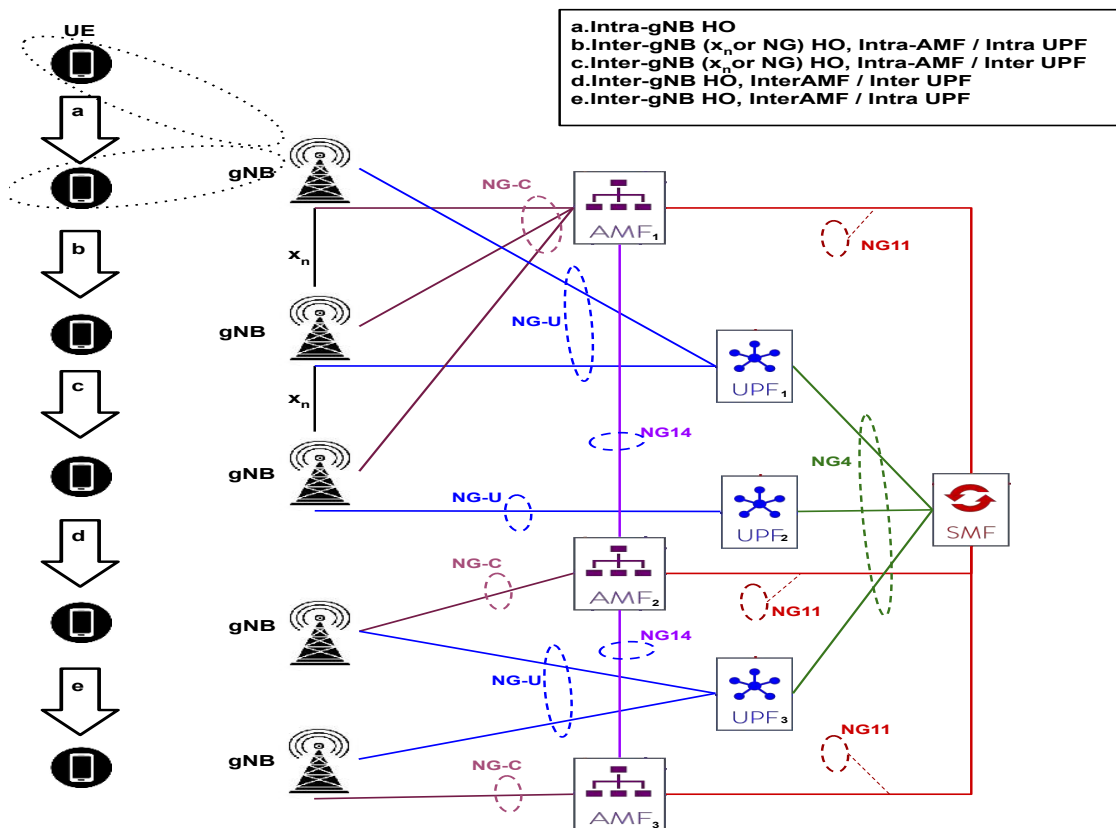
a.Intra-gNB HO
b.Inter-gNB ($x_n$or NG) HO, Intra-AMF / Intra UPF
c.Inter-gNB ($x_n$or NG) HO, Intra-AMF / Inter UPF
d.Inter-gNB HO, InterAMF / Inter UPF
e.Inter-gNB HO, InterAMF / Intra UPF

UE
a
b
c
d
e

gNB
$x_n$
gNB
$x_n$
gNB
gNB
gNB

NG-C
$AMF_1$
NG11
NG-U
$UPF_1$
NG14
NG4
NG-U
$UPF_2$
SMF
NG-C
$AMF_2$
NG11
NG14
NG-U
$UPF_3$
NG11
NG-C
$AMF_3$